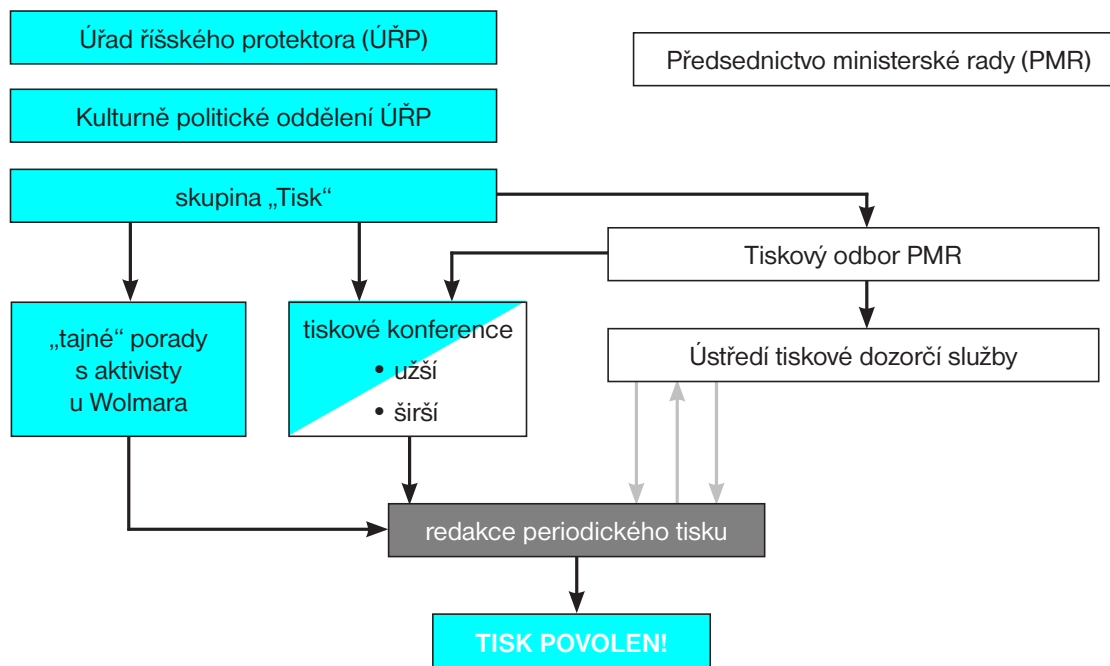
Úřad říšského protektora (ÚŘP)

Předsednictvo ministerské rady (PMR)

Kulturně politické oddělení ÚŘP

skupina „Tisk“

Tiskový odbor PMR

„tajné“ porady s aktivisty u Wolmara

tiskové konference
• užší
• širší

Ústředí tiskové dozorčí služby

redakce periodického tisku

TISK POVOLEN!